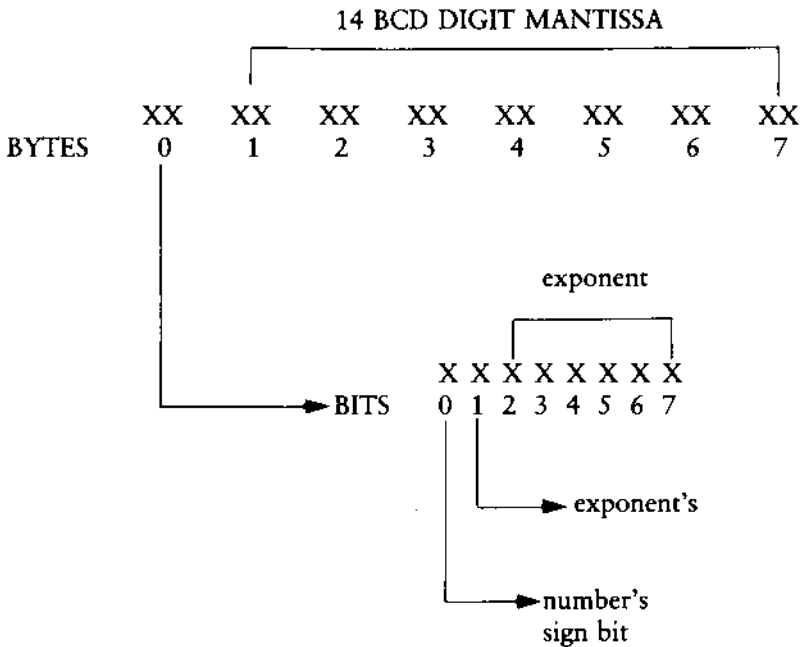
14 BCD DIGIT MANTISSA

| | XX | XX | XX | XX | XX | XX | XX | XX |
|---|---|---|---|---|---|---|---|---|
| BYTES | 0 | 1 | 2 | 3 | 4 | 5 | 6 | 7 |

exponent

X X X X X X X X

BITS 0 1 2 3 4 5 6 7

exponent's

number's sign bit